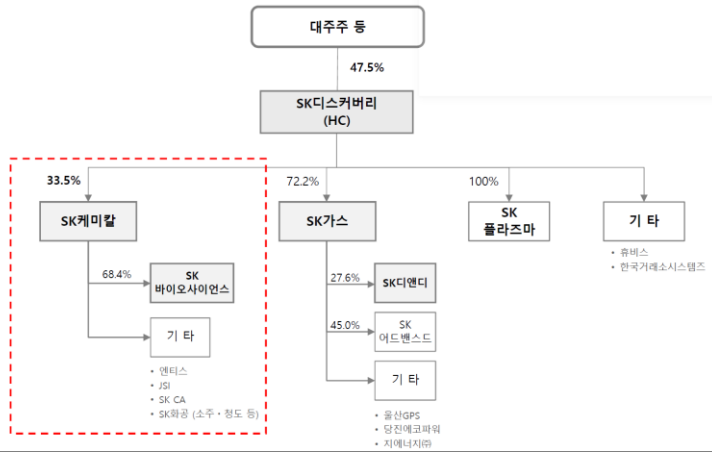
대주주 등

47.5%

SK디스커버리 (HC)

33.5%

SK케미칼

68.4%

SK 바이오사이언스

기 타

• 엔티스
• JSI
• SK CA
• SK화공 (소주 · 청도 등)

72.2%

SK가스

27.6%

SK디앤디

45.0%

SK 어드밴스드

기 타

• 울산GPS
• 당진에코파워
• 지에너지㈜

100%

SK 플라즈마

기 타

• 휴비스
• 한국거래소시스템즈